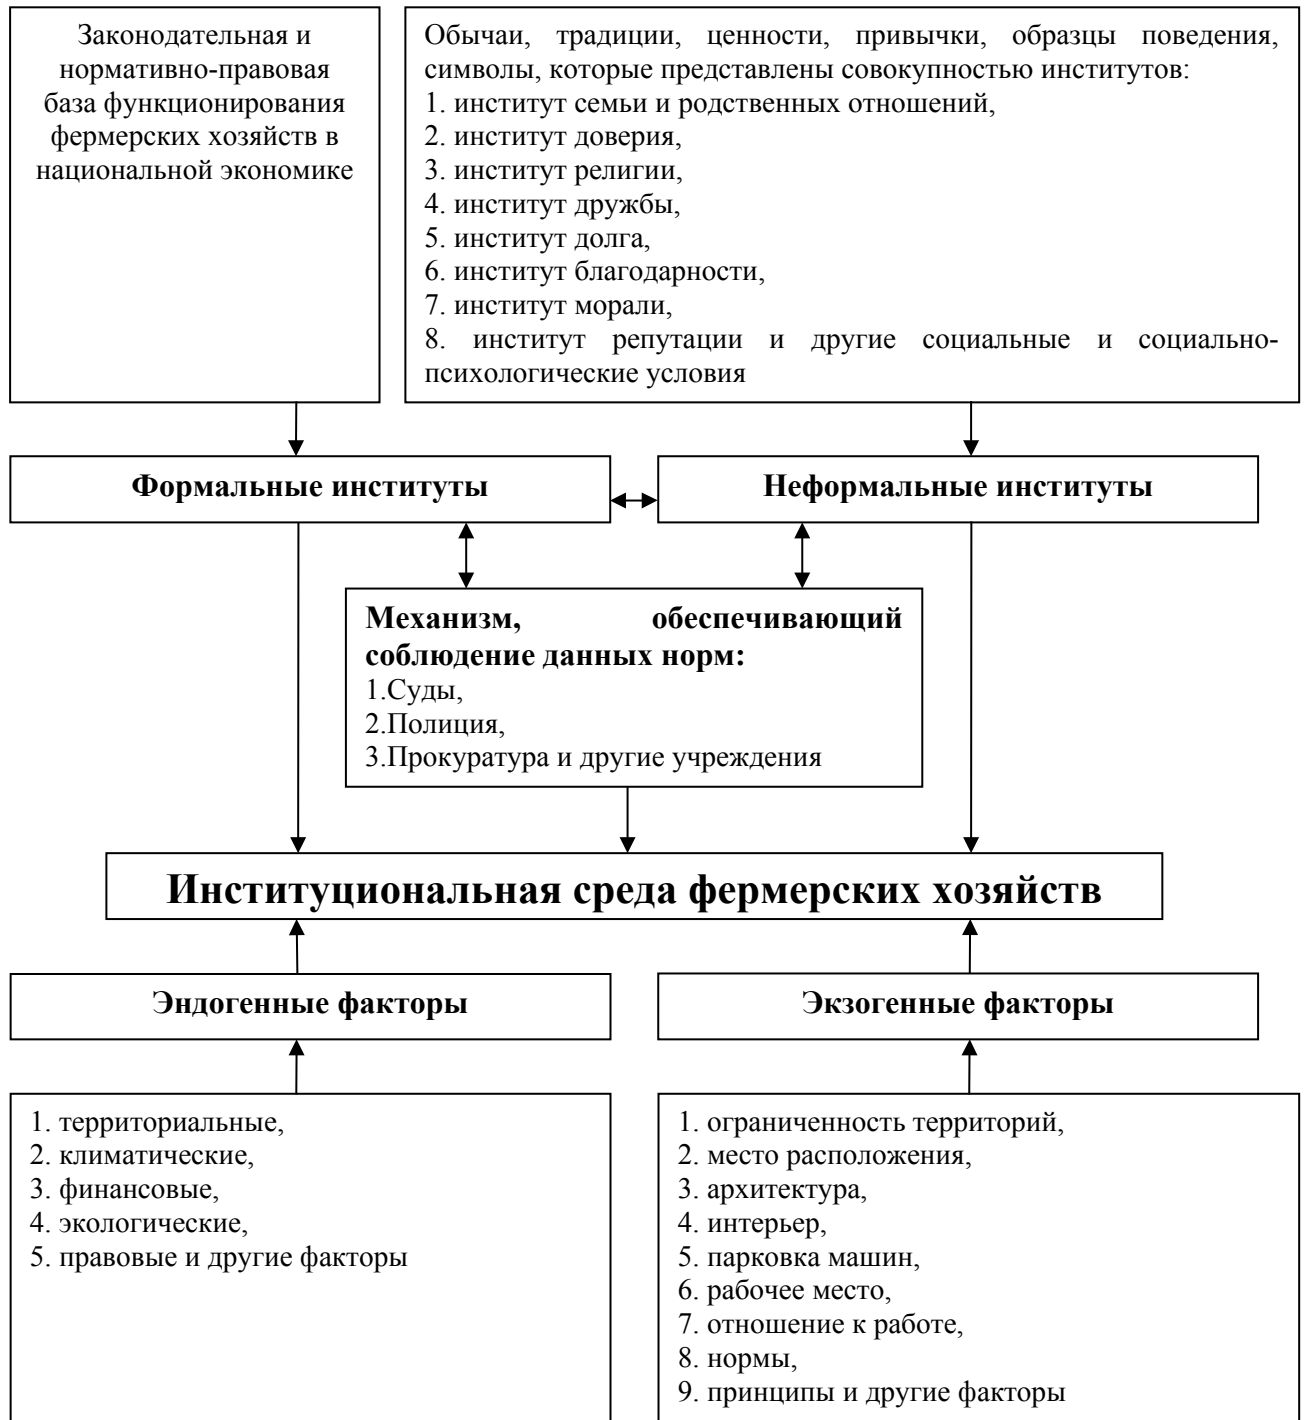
Законодательная и нормативно-правовая база функционирования фермерских хозяйств в национальной экономике

Обычаи, традиции, ценности, привычки, образцы поведения, символы, которые представлены совокупностью институтов:
1. институт семьи и родственных отношений,
2. институт доверия,
3. институт религии,
4. институт дружбы,
5. институт долга,
6. институт благодарности,
7. институт морали,
8. институт репутации и другие социальные и социально-психологические условия

Формальные институты

Неформальные институты

Механизм, обеспечивающий соблюдение данных норм:
1.Суды,
2.Полиция,
3.Прокуратура и другие учреждения

Институциональная среда фермерских хозяйств

Эндогенные факторы

Экзогенные факторы

1. территориальные,
2. климатические,
3. финансовые,
4. экологические,
5. правовые и другие факторы

1. ограниченность территорий,
2. место расположения,
3. архитектура,
4. интерьер,
5. парковка машин,
6. рабочее место,
7. отношение к работе,
8. нормы,
9. принципы и другие факторы